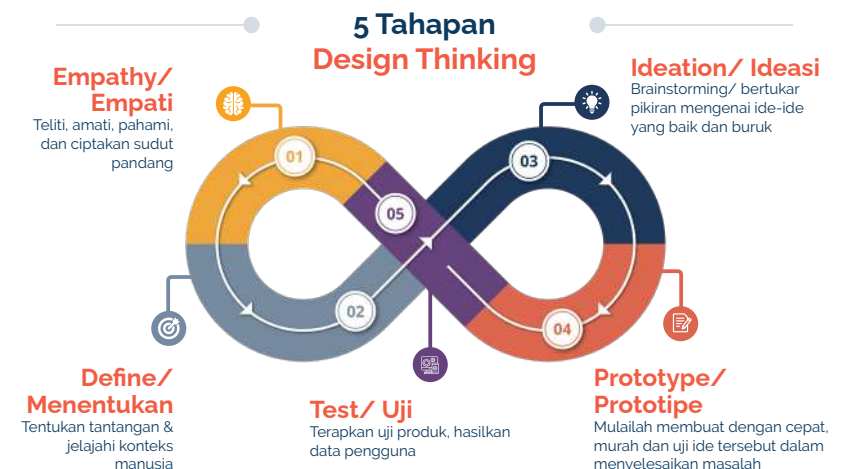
5 Tahapan
Design Thinking

Empathy/ Empati
Teliti, amati, pahami, dan ciptakan sudut pandang

Ideation/ Ideasi
Brainstorming/ bertukar pikiran mengenai ide-ide yang baik dan buruk

01
05
03
02
04

Define/ Menentukan
Tentukan tantangan & jelajahi konteks manusia

Test/ Uji
Terapkan uji produk, hasilkan data pengguna

Prototype/ Prototipe
Mulailah membuat dengan cepat, murah dan uji ide tersebut dalam menyelesaikan masalah